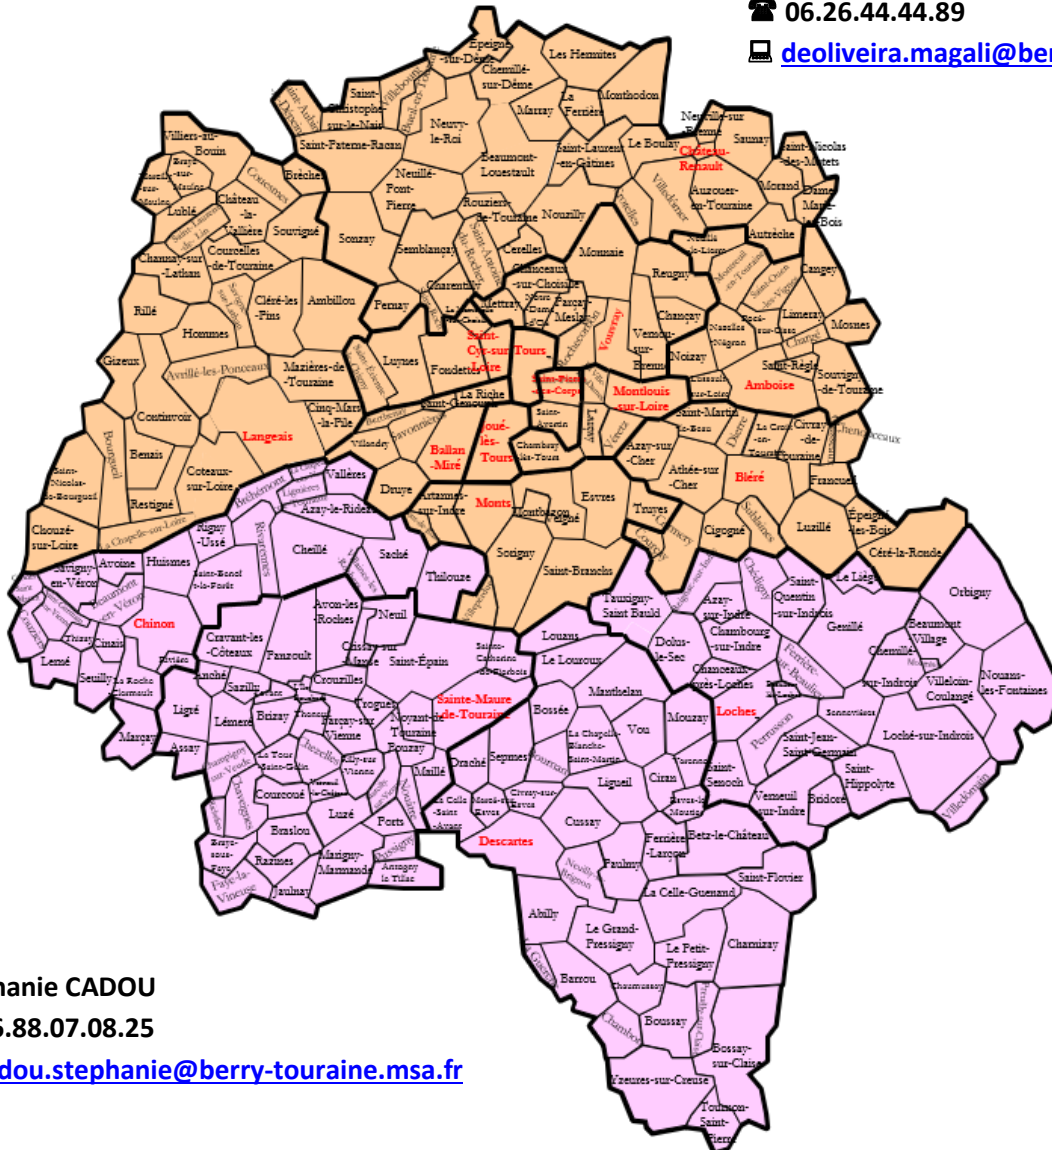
☎ 06.26.44.44.89
💻 deoliveira.magali@ber

Épeigné-sur-Dême
Chemillé-sur-Dême
Les Hermites
Saint-Christophe-sur-le-Nais
Villebourg
Saint-Paterne-Racan
Neuvy-le-Roi
Marray
La Ferrière
Monthodon
Beaumont-Louestault
Saint-Laurent-en-Gâtines
Le Boulay
Neuville-sur-Brenne
Saunay
Saint-Nicolas-des-Motets
Château-Renault
Villiers-au-Bouin
Brèches
Neuillé-Pont-Pierre
Rouziers-de-Touraine
Nouzilly
Villedômer
Auzouer-en-Touraine
Morand
Dame-Marie-les-Bois
Lublé
Château-la-Vallière
Couesmes
Sourigné
Courcelles-de-Touraine
Sonzay
Semblançay
Cerelles
Monnaie
Autrèche
Channay-sur-Lathan
Cléré-les-Pins
Ambillou
Charentilly
Chanceaux-sur-Choisille
Reugny
Cangey
Rillé
Hommes
Pernay
Mettray
Parçay-Meslay
Vouvray
Chançay
Limeray
Mosnes
Gizeux
Avrillé-les-Ponceaux
Mazières-de-Touraine
Luynes
Fondettes
Saint-Cyr-sur-Loire
Tours
Vernou-sur-Brenne
Noizay
Nazelles-Négron
Saint-Règle
Souvigny-de-Touraine
Continvoir
Cinq-Mars-la-Pile
La Riche
Saint-Pierre-des-Corps
Montlouis-sur-Loire
Amboise
Langeais
Saint-Genouph
Savonnières
Villandry
Ballan-Miré
Joué-lès-Tours
Saint-Avertin
Larçay
Véretz
Saint-Martin-le-Beau
La Croix-en-Touraine
Civray-de-Touraine
Chenonceaux
Benais
Bourgueil
Saint-Nicolas-de-Bourgueil
Restigné
Coteaux-sur-Loire
Chambray-lès-Tours
Azay-sur-Cher
Athée-sur-Cher
Dierre
Bléré
Francueil
Vallères
Druye
Artannes-sur-Indre
Monts
Montbazon
Esvres
Truyes
Épeigné-les-Bois
Chouzé-sur-Loire
La Chapelle-sur-Loire
Bréhémont
Azay-le-Rideau
Veigné
Cigogné
Luzillé
Céré-la-Ronde
Rigny-Ussé
Cheillé
Saché
Thilouze
Sorigny
Saint-Branchs
Courçay
Sublaines
Savigny-en-Véron
Avoine
Huismes
Saint-Benoît-la-Forêt
Rivarennes
Chinon
Beaumont-en-Véron
Thizay
Cinais
Lerné
Seuilly
La Roche-Clermault
Rivière
Avon-les-Roches
Neuil
Cravant-les-Côteaux
Panzoult
Crissay-sur-Manse
Saint-Épain
Sainte-Catherine-de-Fierbois
Tauxigny-Saint-Bauld
Azay-sur-Indre
Chédigny
Saint-Quentin-sur-Indrois
Le Liège
Orbigny
Anché
Sazilly
Crouzilles
Louans
Le Louroux
Dolus-le-Sec
Chambourg-sur-Indre
Genillé
Beaumont-Village
Ligré
Lémeré
Brizay
Trogues
Pouzay
Parçay-sur-Vienne
Noyant-de-Touraine
Sainte-Maure-de-Touraine
Manthelan
Chanceaux-près-Loches
Loches
Ferrière-sur-Beaulieu
Chemillé-sur-Indrois
Nouans-les-Fontaines
Villeloin-Coulangé
Marçay
Assay
Champigny-sur-Veude
La Tour-Saint-Gelin
Theneuil
Ports
Maillé
Bossée
Sepmes
La Chapelle-Blanche-Saint-Martin
Vou
Mouzay
Sennevières
Perrusson
Saint-Jean-Saint-Germain
Loché-sur-Indrois
Courcoué
Luzé
Draché
Ligueil
Ciran
Saint-Senoch
Verneuil-sur-Indre
Bridoré
Saint-Hippolyte
Villedômain
Braslou
Marcilly-sur-Vienne
La Celle-Saint-Avant
Descartes
Cussay
Ferrière-Larçon
Betz-le-Château
Braye-sous-Faye
Razines
Marigny-Marmande
Antogny-le-Tillac
Faye-la-Vineuse
Jaulnay
Paulmy
Neuilly-le-Brignon
La Celle-Guenand
Saint-Flovier
Abilly
Le Grand-Pressigny
Le Petit-Pressigny
Charnizay
Barrou
Chaumussay
Boussay
Bossay-sur-Claise
Chambon
Yzeures-sur-Creuse
Tournon-Saint-Pierre

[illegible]hanie CADOU
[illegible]6.88.07.08.25
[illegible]dou.stephanie@berry-touraine.msa.fr